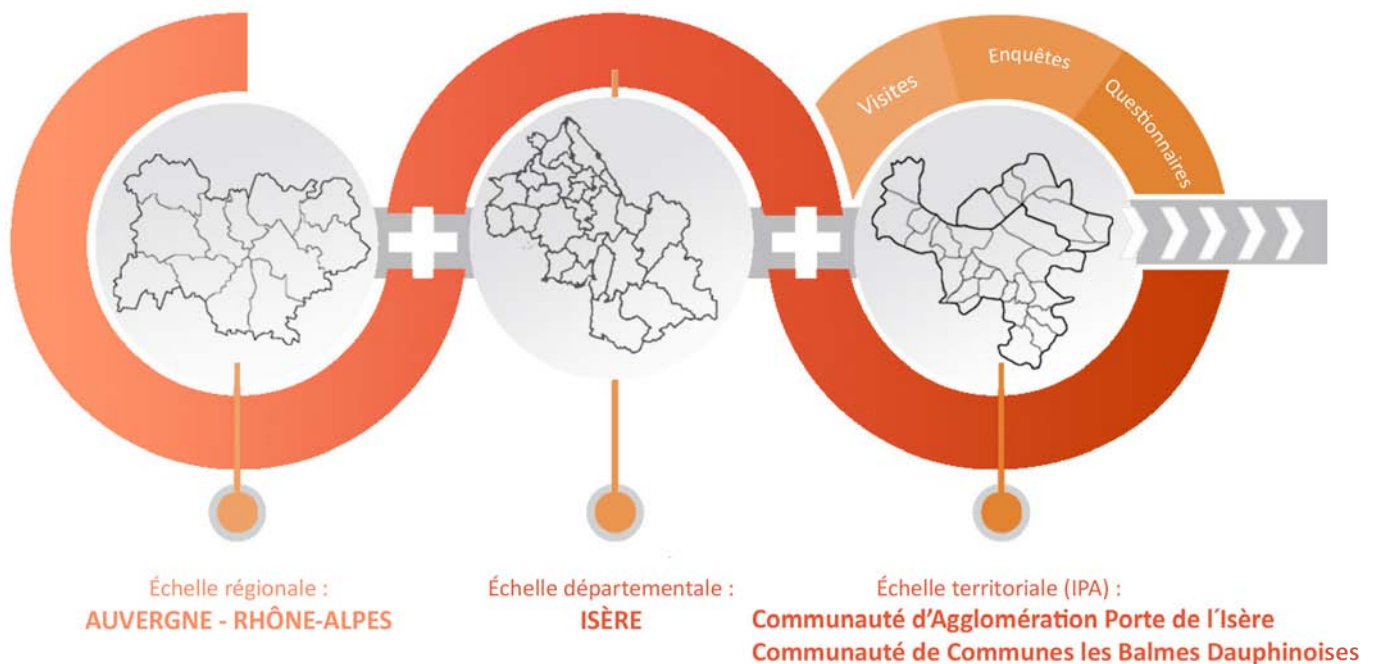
Visites
Enquêtes
Questionnaires

Échelle régionale :
AUVERGNE - RHÔNE-ALPES

Échelle départementale :
ISÈRE

Échelle territoriale (IPA) :
Communauté d'Agglomération Porte de l´Isère
Communauté de Communes les Balmes Dauphinoises